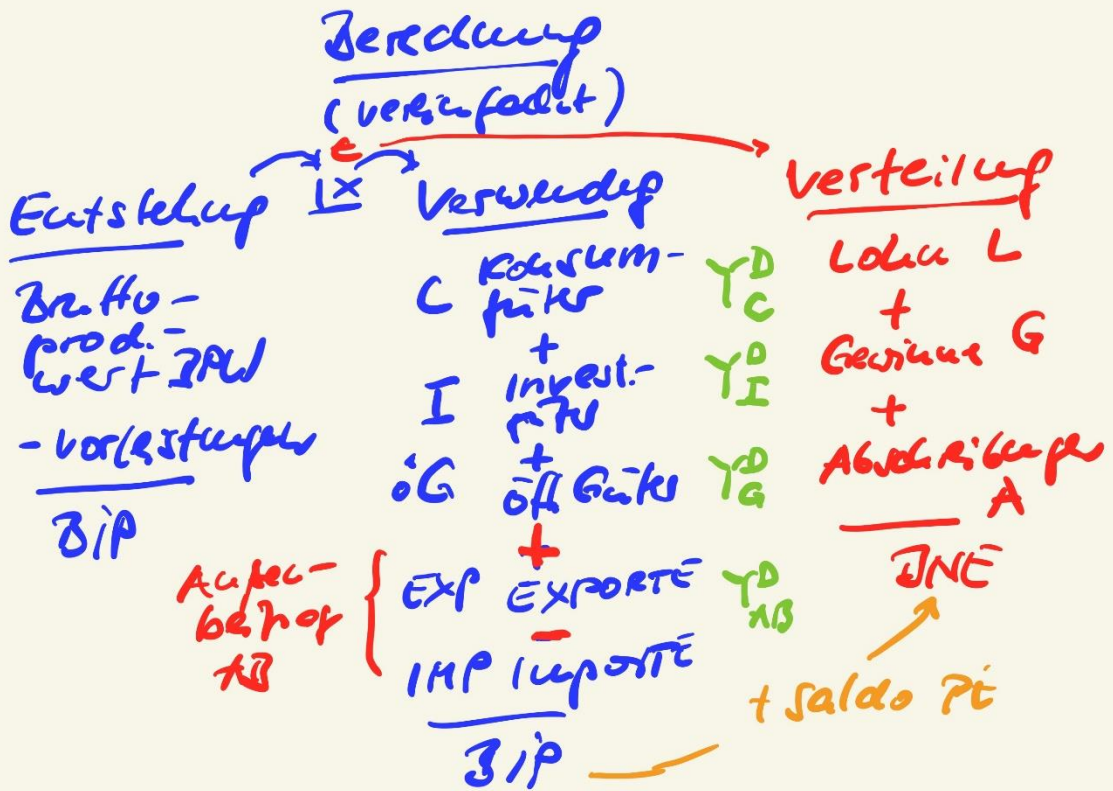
Berechnung
(vereinfacht)

e
1x

Entstehung

Brutto-
prod.-
wert BPW

- Vorleistungen

BIP

Verwendung

C Konsum-
güter
+
I Invest.-
güter
+
öG öff. Güter
+
Außen-
beitrag
AB
EXP Exporte
−
IMP Importe

BIP

$Y^D_C$
$Y^D_I$
$Y^D_G$
$Y^D_{AB}$

Verteilung

Lohn L
+
Gewinne G
+
Abschreibungen
A

BNE

+ Saldo PE